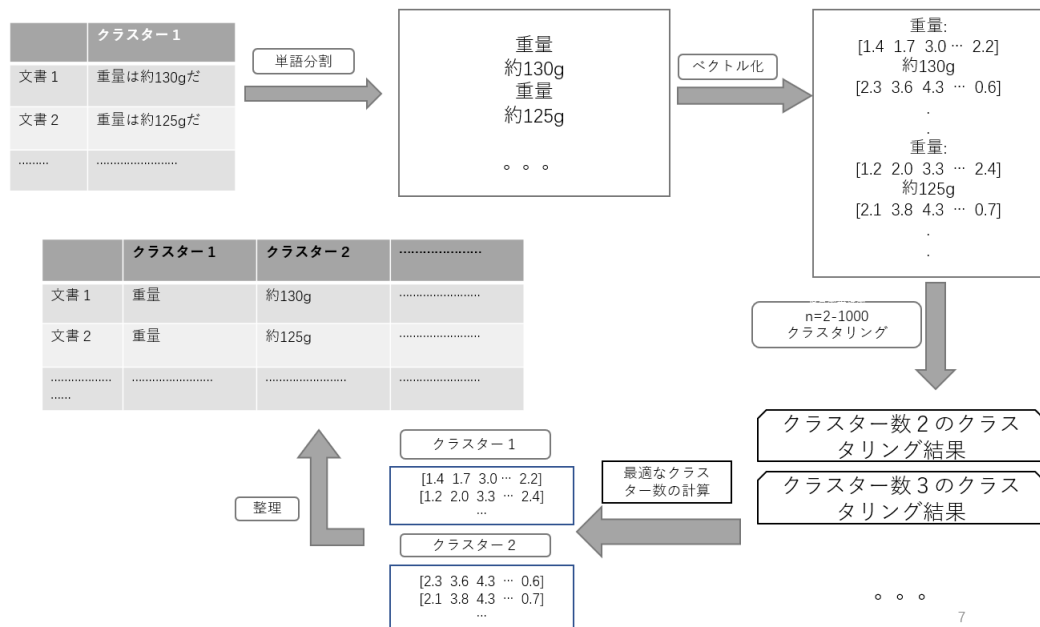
| | クラスター１ |
|---|---|
| 文書１ | 重量は約130gだ |
| 文書２ | 重量は約125gだ |
| ......... | ........................ |

単語分割

重量
約130g
重量
約125g

。。。

ベクトル化

重量:
[1.4 1.7 3.0 … 2.2]
約130g
[2.3 3.6 4.3 … 0.6]
.
.
重量:
[1.2 2.0 3.3 … 2.4]
約125g
[2.1 3.8 4.3 … 0.7]
.
.

n=2-1000
クラスタリング

クラスター数２のクラスタリング結果

クラスター数３のクラスタリング結果

。。。

最適なクラスター数の計算

クラスター１

[1.4 1.7 3.0 … 2.2]
[1.2 2.0 3.3 … 2.4]
…

クラスター２

[2.3 3.6 4.3 … 0.6]
[2.1 3.8 4.3 … 0.7]
…

整理

| | クラスター１ | クラスター２ | ..................... |
|---|---|---|---|
| 文書１ | 重量 | 約130g | ........................ |
| 文書２ | 重量 | 約125g | ........................ |
| ........................ | ........................ | ........................ | ........................ |

7